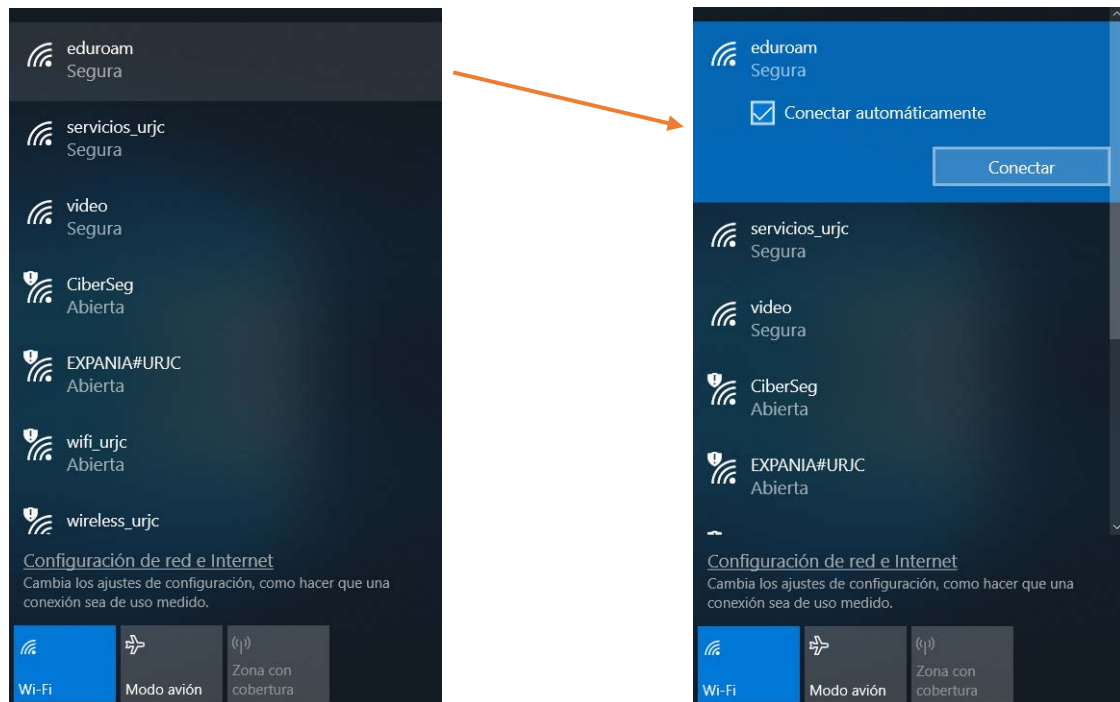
eduroam
Segura

servicios_urjc
Segura

video
Segura

CiberSeg
Abierta

EXPANIA#URJC
Abierta

wifi_urjc
Abierta

wireless_urjc

Configuración de red e Internet
Cambia los ajustes de configuración, como hacer que una conexión sea de uso medido.

Wi-Fi

Modo avión

Zona con cobertura

eduroam
Segura

Conectar automáticamente

Conectar

servicios_urjc
Segura

video
Segura

CiberSeg
Abierta

EXPANIA#URJC
Abierta

Configuración de red e Internet
Cambia los ajustes de configuración, como hacer que una conexión sea de uso medido.

Wi-Fi

Modo avión

Zona con cobertura